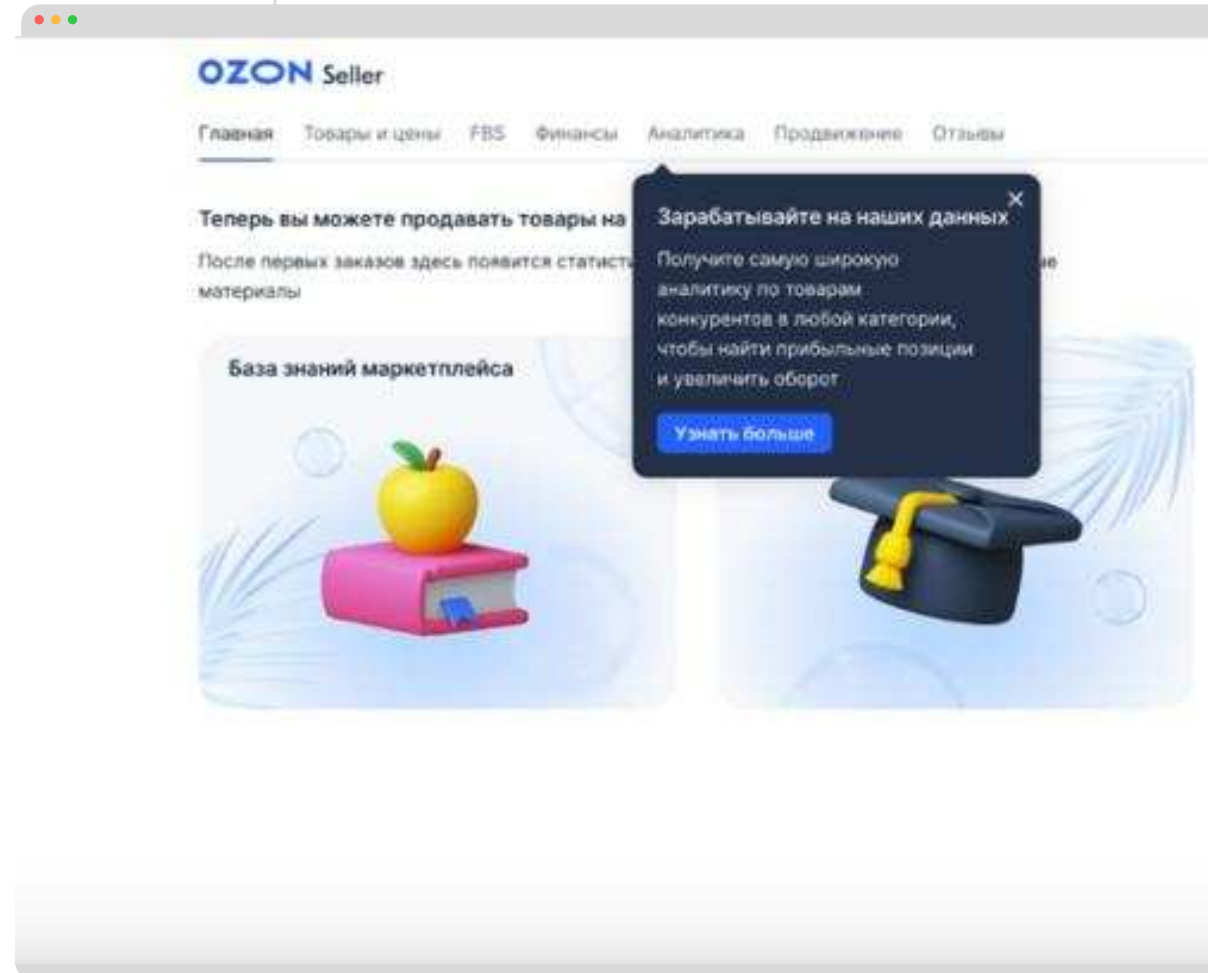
OZON Seller

Главная Товары и цены FBS Финансы Аналитика Продвижение Отзывы

Теперь вы можете продавать товары на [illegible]

После первых заказов здесь появится статисти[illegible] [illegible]ие материалы

База знаний маркетплейса

Зарабатывайте на наших данных

Получите самую широкую аналитику по товарам конкурентов в любой категории, чтобы найти прибыльные позиции и увеличить оборот

Узнать больше